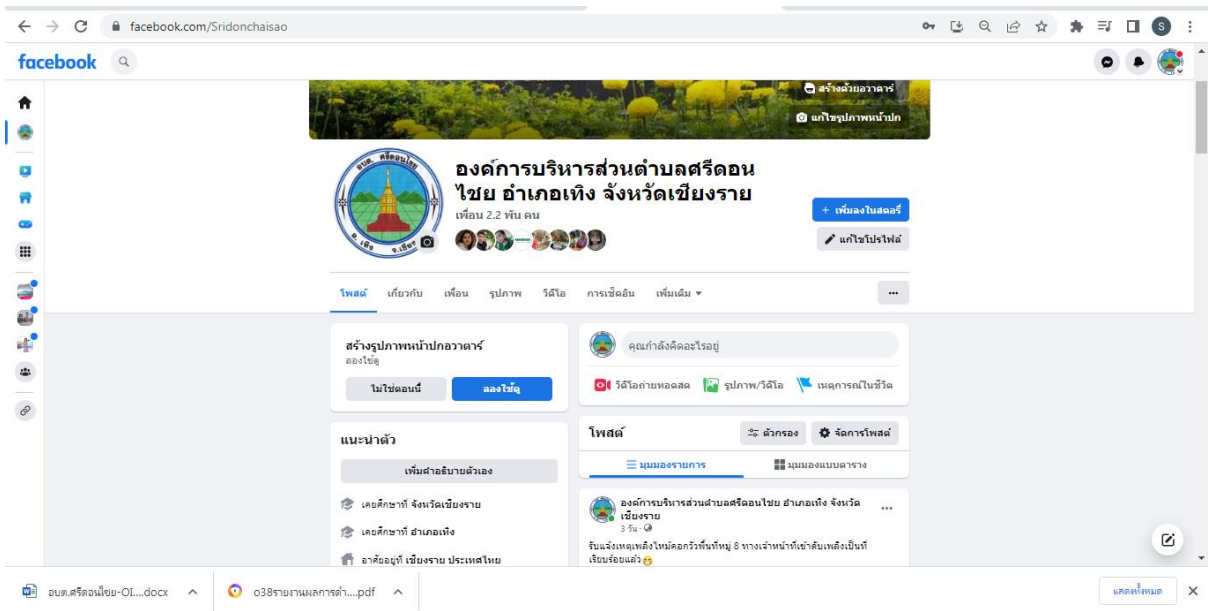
facebook.com/Sridonchaisao

facebook

สร้างด้วยอวาตาร์

แก้ไขรูปภาพหน้าปก

องค์การบริหารส่วนตำบลศรีดอนไชย อำเภอเทิง จังหวัดเชียงราย

เพื่อน 2.2 พัน คน

+ เพิ่มลงในสตอรี่

แก้ไขโปรไฟล์

โพสต์ เกี่ยวกับ เพื่อน รูปภาพ วิดีโอ การเช็คอิน เพิ่มเติม

...

สร้างรูปภาพหน้าปกอวาตาร์

ลองใช้ดู

ไม่ใช่ตอนนี้

ลองใช้ดู

คุณกำลังคิดอะไรอยู่

วิดีโอถ่ายทอดสด

รูปภาพ/วิดีโอ

เหตุการณ์ในชีวิต

แนะนำตัว

เพิ่มคำอธิบายตัวเอง

เคยศึกษาที่ จังหวัดเชียงราย

เคยศึกษาที่ อำเภอเทิง

อาศัยอยู่ที่ เชียงราย ประเทศไทย

โพสต์

ตัวกรอง

จัดการโพสต์

มุมมองรายการ

มุมมองแบบตาราง

องค์การบริหารส่วนตำบลศรีดอนไชย อำเภอเทิง จังหวัดเชียงราย

3 วัน ·

...

รับแจ้งเหตุเพลิงไหม้คอกวัวพื้นที่หมู่ 8 ทางเจ้าหน้าที่เข้าดับเพลิงเป็นที่เรียบร้อยแล้ว

อบต.ศรีดอนไชย-OI....docx

o38รายงานผลการดำ....pdf

แสดงทั้งหมด